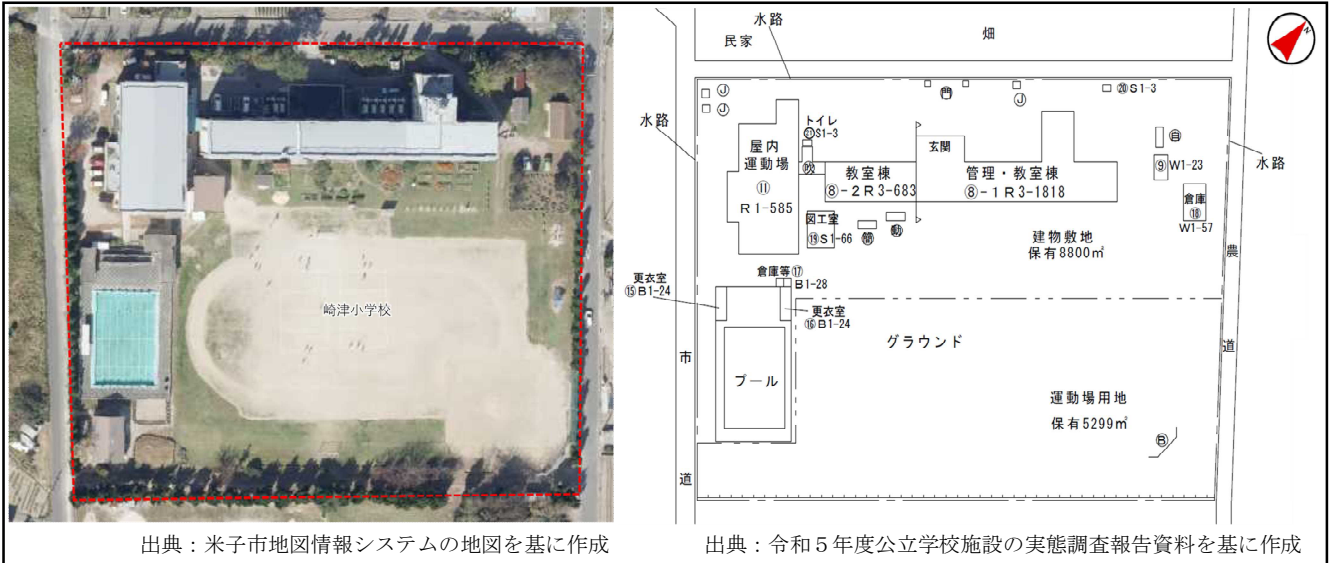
崎津小学校

出典：米子市地図情報システムの地図を基に作成

水路
民家
畑
水路
水路
⑳S1-3
トイレ
㉑S1-3
屋内
運動場
⑪
R1-585
教室棟
⑧-2R3-683
玄関
管理・教室棟
⑧-1R3-1818
⑨W1-23
倉庫
⑱
W1-57
図工室
⑲S1-66
建物敷地
保有8800㎡
倉庫等⑰
B1-28
更衣室
⑮B1-24
更衣室
⑯B1-24
グラウンド
市
道
農
道
プール
運動場用地
保有5299㎡

出典：令和５年度公立学校施設の実態調査報告資料を基に作成